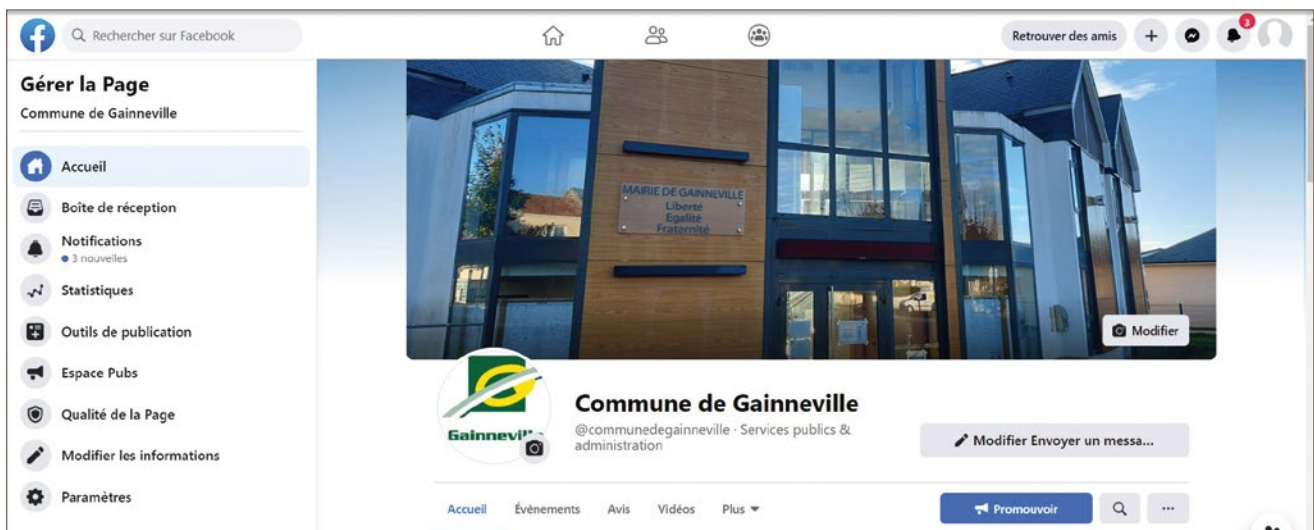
Rechercher sur Facebook

Retrouver des amis

3

Gérer la Page

Commune de Gainneville

Accueil

Boîte de réception

Notifications
• 3 nouvelles

Statistiques

Outils de publication

Espace Pubs

Qualité de la Page

Modifier les informations

Paramètres

MAIRIE DE GAINNEVILLE
Liberté
Egalité
Fraternité

Modifier

Gainnevil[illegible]

Commune de Gainneville

@communedegainneville · Services publics & administration

Modifier Envoyer un messa...

Accueil Évènements Avis Vidéos Plus

Promouvoir

···